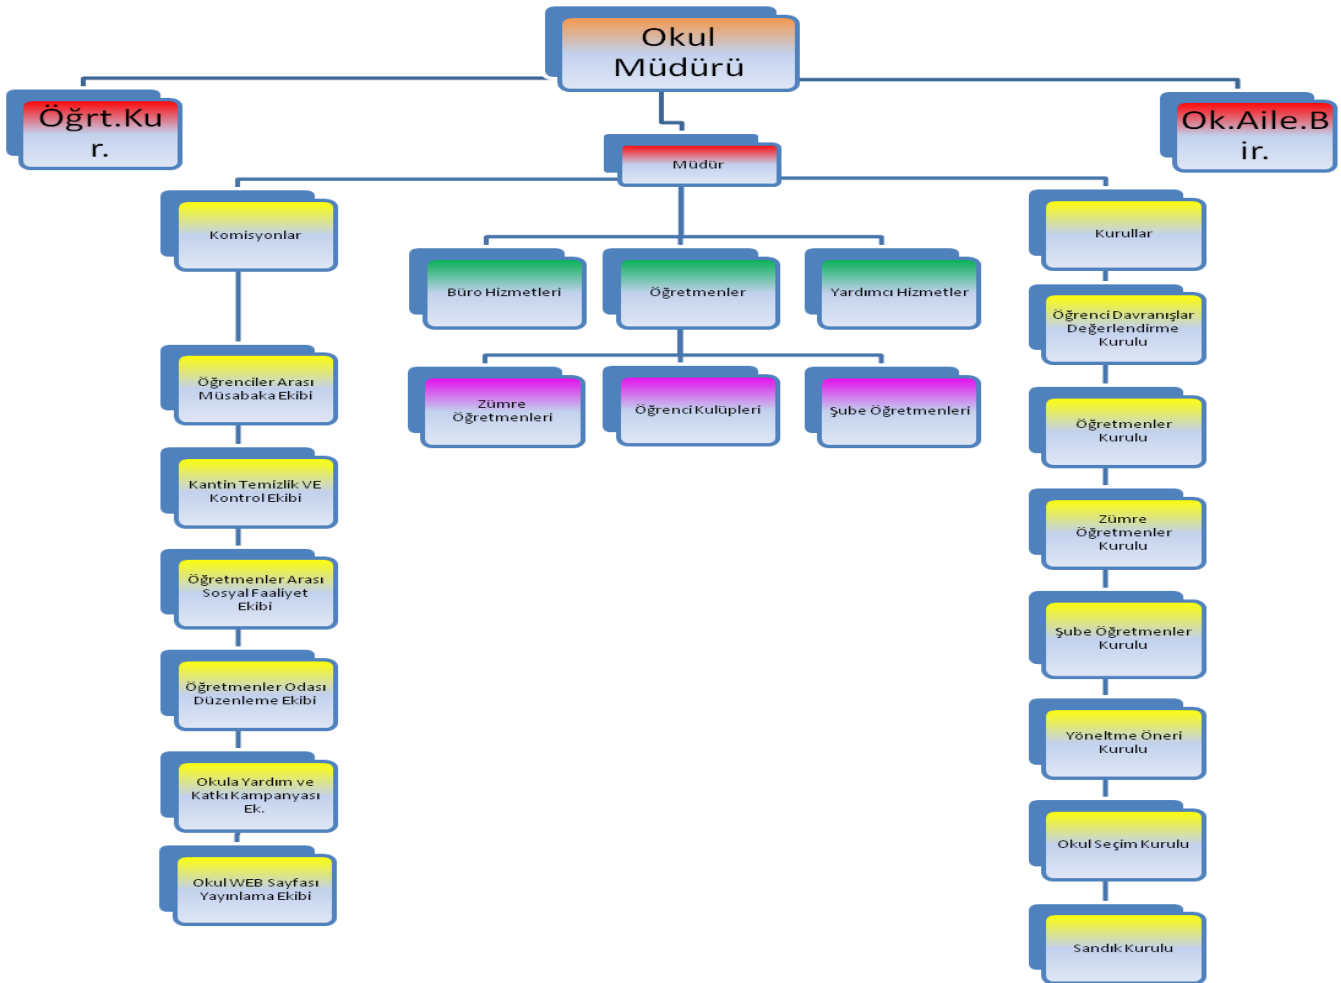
Okul Müdürü

Öğrt.Kur.

Ok.Aile.Bir.

Müdür

Komisyonlar

Büro Hizmetleri

Öğretmenler

Yardımcı Hizmetler

Kurullar

Zümre Öğretmenleri

Öğrenci Kulüpleri

Şube Öğretmenleri

Öğrenciler Arası Müsabaka Ekibi

Kantin Temizlik VE Kontrol Ekibi

Öğretmenler Arası Sosyal Faaliyet Ekibi

Öğretmenler Odası Düzenleme Ekibi

Okula Yardım ve Katkı Kampanyası Ek.

Okul WEB Sayfası Yayınlama Ekibi

Öğrenci Davranışlar Değerlendirme Kurulu

Öğretmenler Kurulu

Zümre Öğretmenler Kurulu

Şube Öğretmenler Kurulu

Yöneltme Öneri Kurulu

Okul Seçim Kurulu

Sandık Kurulu